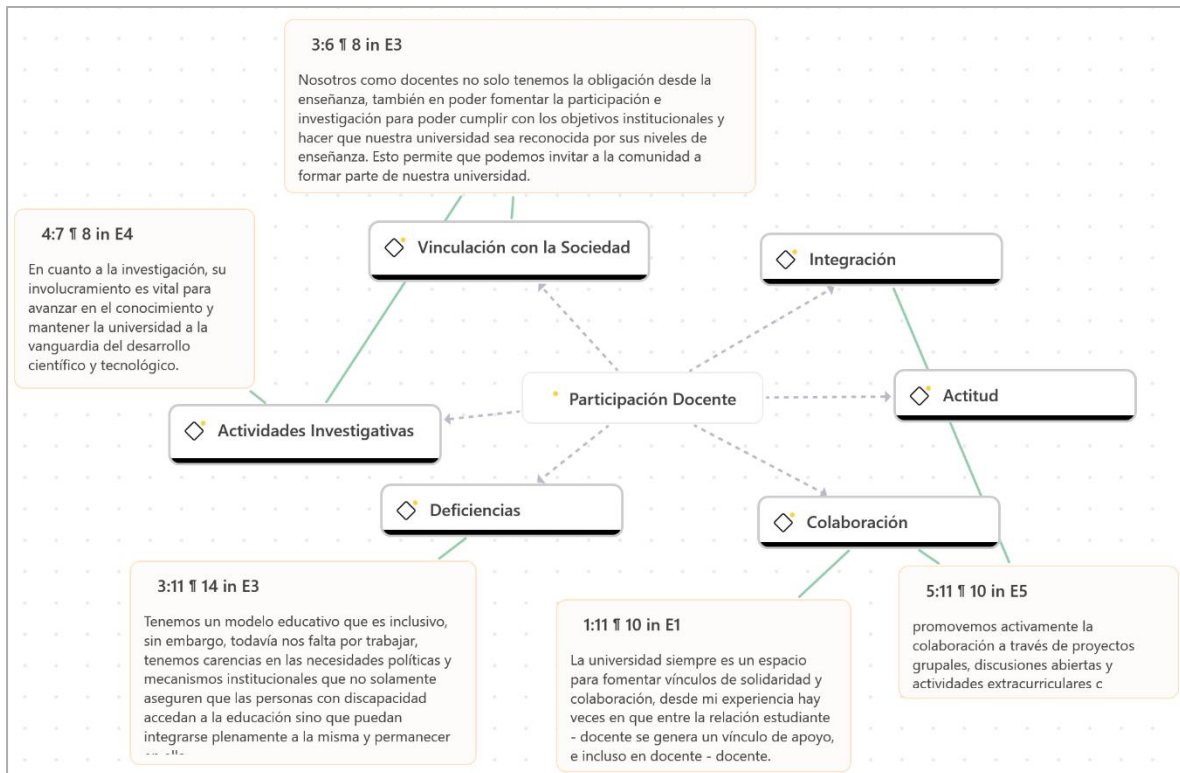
3:6 ¶ 8 in E3

Nosotros como docentes no solo tenemos la obligación desde la enseñanza, también en poder fomentar la participación e investigación para poder cumplir con los objetivos institucionales y hacer que nuestra universidad sea reconocida por sus niveles de enseñanza. Esto permite que podemos invitar a la comunidad a formar parte de nuestra universidad.

4:7 ¶ 8 in E4

En cuanto a la investigación, su involucramiento es vital para avanzar en el conocimiento y mantener la universidad a la vanguardia del desarrollo científico y tecnológico.

Vinculación con la Sociedad

Integración

Participación Docente

Actitud

Actividades Investigativas

Deficiencias

Colaboración

3:11 ¶ 14 in E3

Tenemos un modelo educativo que es inclusivo, sin embargo, todavía nos falta por trabajar, tenemos carencias en las necesidades políticas y mecanismos institucionales que no solamente aseguren que las personas con discapacidad accedan a la educación sino que puedan integrarse plenamente a la misma y permanecer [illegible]

1:11 ¶ 10 in E1

La universidad siempre es un espacio para fomentar vínculos de solidaridad y colaboración, desde mi experiencia hay veces en que entre la relación estudiante - docente se genera un vínculo de apoyo, e incluso en docente - docente.

5:11 ¶ 10 in E5

promovemos activamente la colaboración a través de proyectos grupales, discusiones abiertas y actividades extracurriculares c